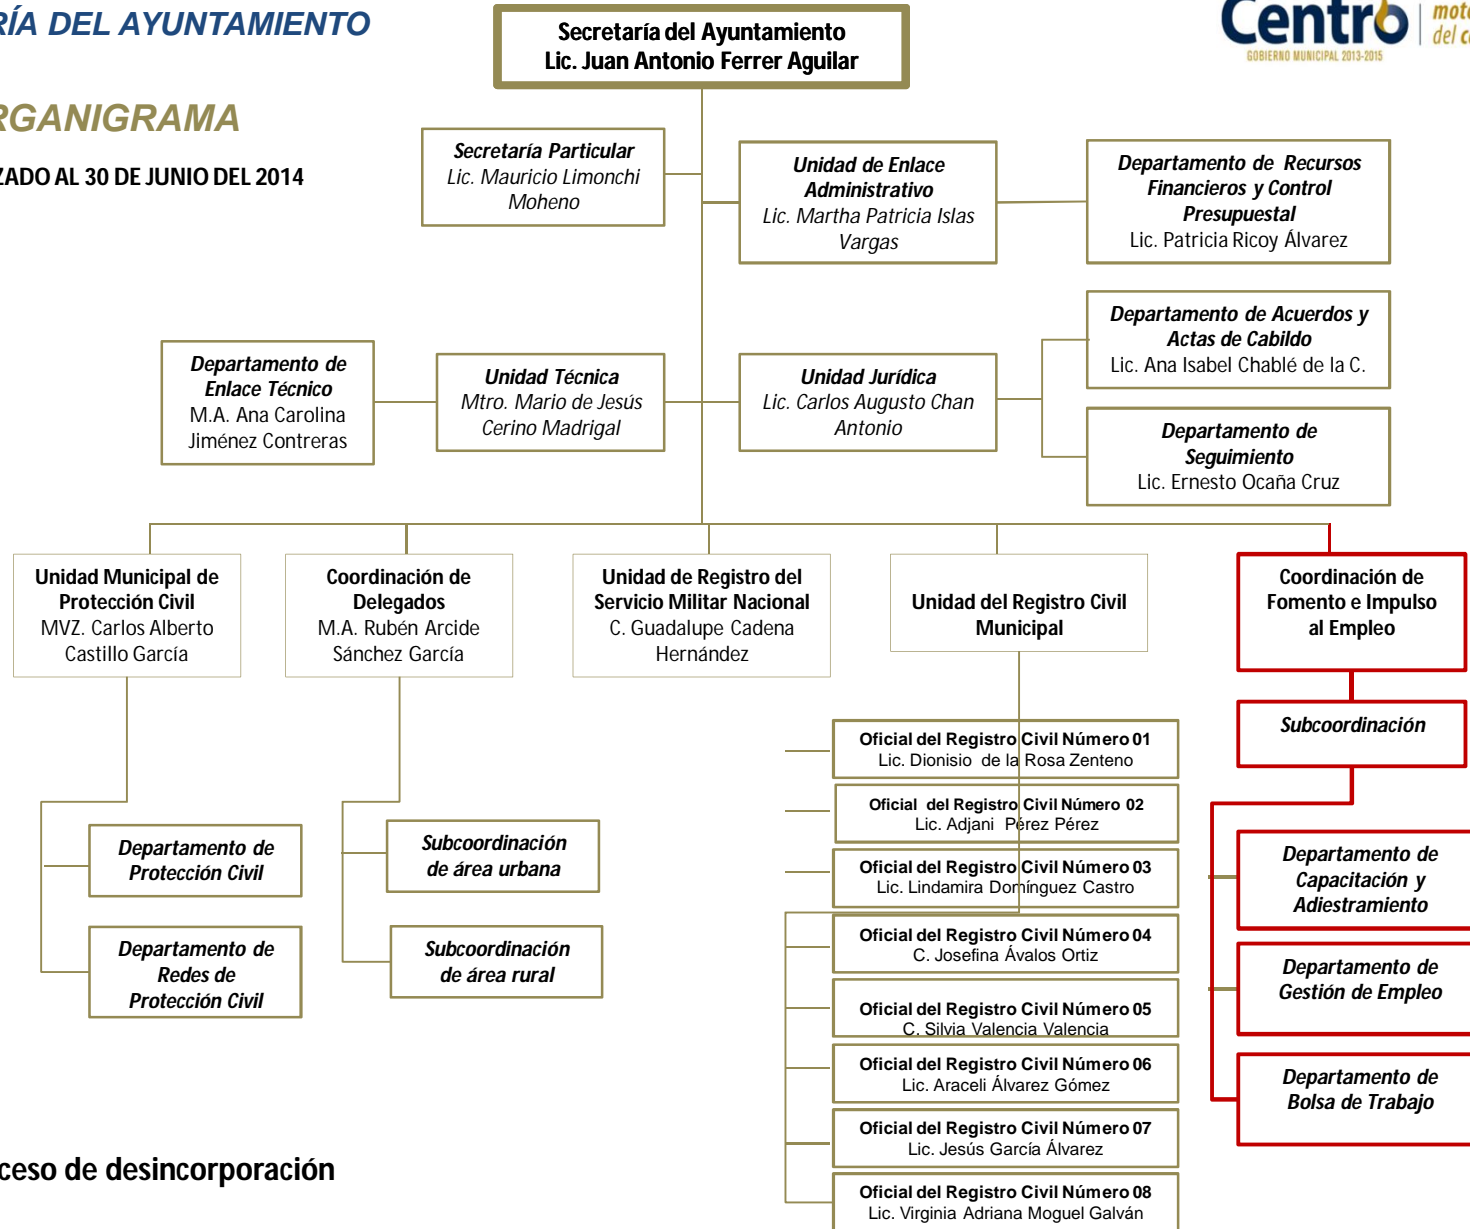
RÍA DEL AYUNTAMIENTO

RGANIGRAMA

ZADO AL 30 DE JUNIO DEL 2014

Centro GOBIERNO MUNICIPAL 2013-2015 moto del c

Secretaría del Ayuntamiento
Lic. Juan Antonio Ferrer Aguilar

Secretaría Particular
Lic. Mauricio Limonchi Moheno

Unidad de Enlace Administrativo
Lic. Martha Patricia Islas Vargas

Departamento de Recursos Financieros y Control Presupuestal
Lic. Patricia Ricoy Álvarez

Departamento de Acuerdos y Actas de Cabildo
Lic. Ana Isabel Chablé de la C.

Departamento de Enlace Técnico
M.A. Ana Carolina Jiménez Contreras

Unidad Técnica
Mtro. Mario de Jesús Cerino Madrigal

Unidad Jurídica
Lic. Carlos Augusto Chan Antonio

Departamento de Seguimiento
Lic. Ernesto Ocaña Cruz

Unidad Municipal de Protección Civil
MVZ. Carlos Alberto Castillo García

Coordinación de Delegados
M.A. Rubén Arcide Sánchez García

Unidad de Registro del Servicio Militar Nacional
C. Guadalupe Cadena Hernández

Unidad del Registro Civil Municipal

Coordinación de Fomento e Impulso al Empleo

Subcoordinación

Oficial del Registro Civil Número 01
Lic. Dionisio de la Rosa Zenteno

Oficial del Registro Civil Número 02
Lic. Adjani Pérez Pérez

Oficial del Registro Civil Número 03
Lic. Lindamira Domínguez Castro

Oficial del Registro Civil Número 04
C. Josefina Ávalos Ortiz

Oficial del Registro Civil Número 05
C. Silvia Valencia Valencia

Oficial del Registro Civil Número 06
Lic. Araceli Álvarez Gómez

Oficial del Registro Civil Número 07
Lic. Jesús García Álvarez

Oficial del Registro Civil Número 08
Lic. Virginia Adriana Moguel Galván

Departamento de Protección Civil

Departamento de Redes de Protección Civil

Subcoordinación de área urbana

Subcoordinación de área rural

Departamento de Capacitación y Adiestramiento

Departamento de Gestión de Empleo

Departamento de Bolsa de Trabajo

ceso de desincorporación